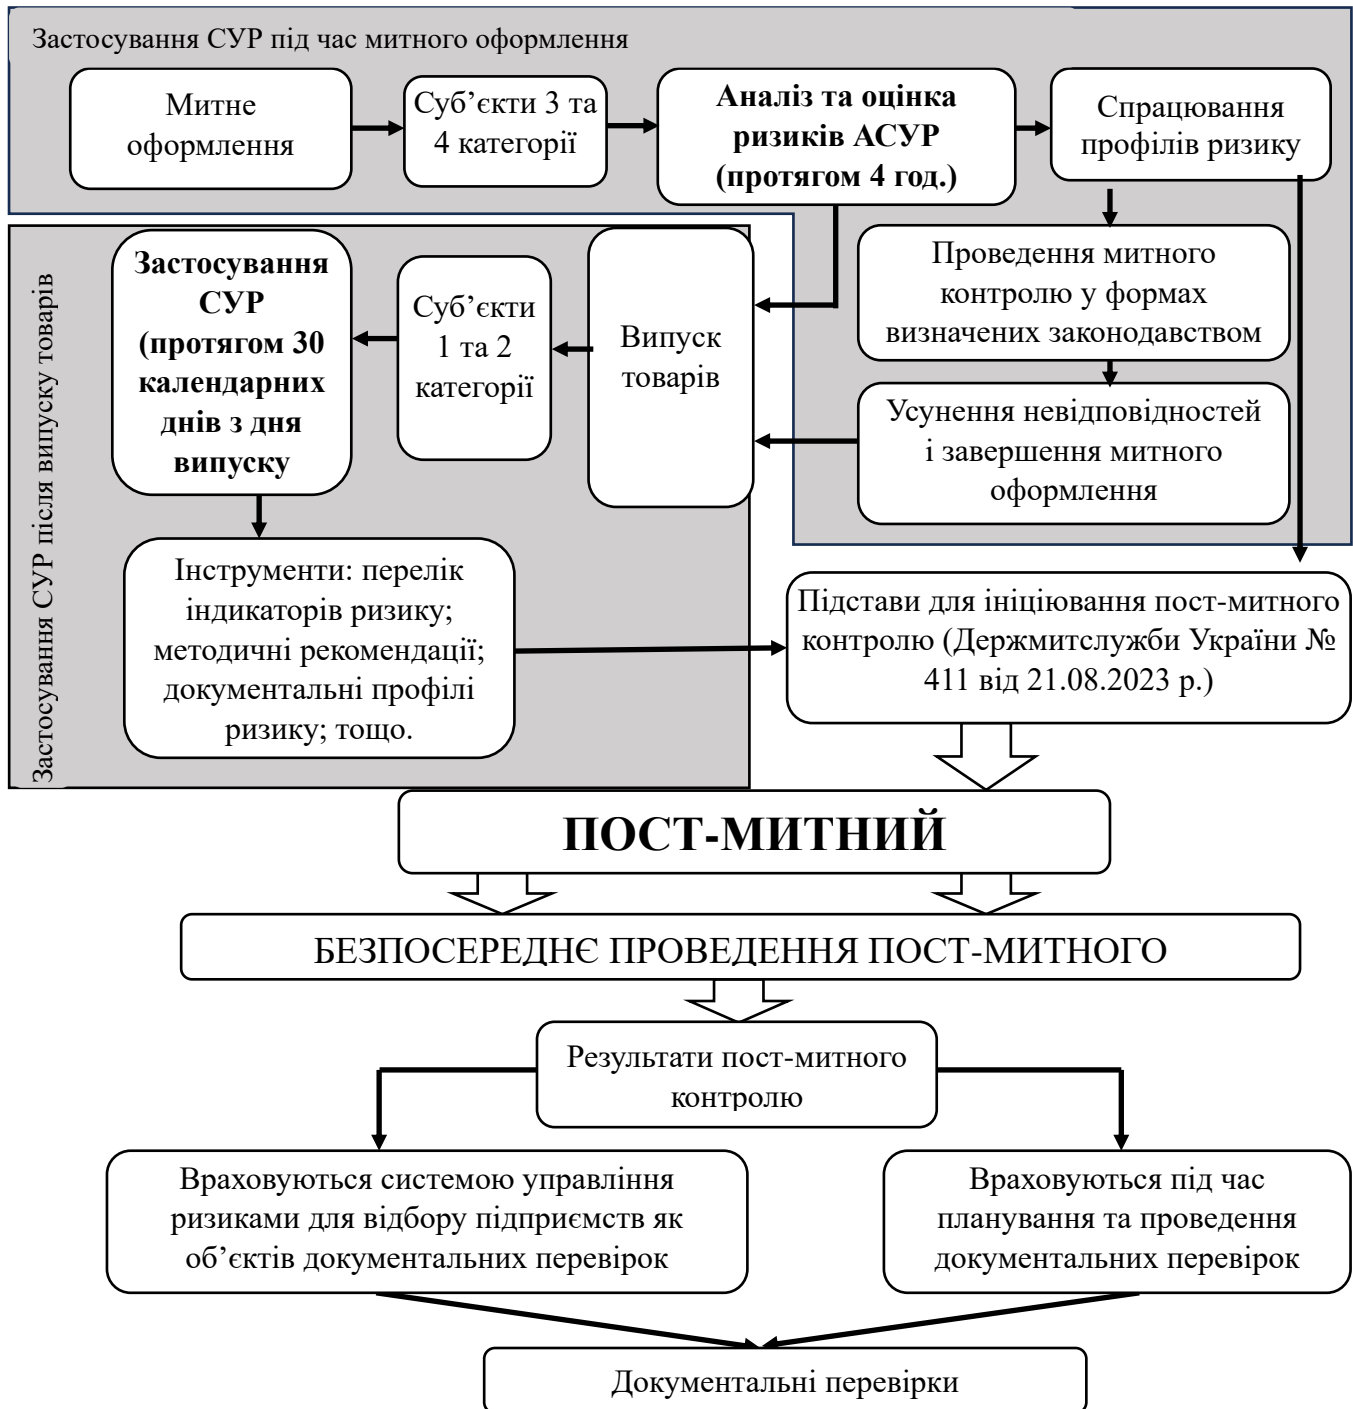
Застосування СУР під час митного оформлення

Митне оформлення

Суб’єкти 3 та 4 категорії

**Аналіз та оцінка ризиків АСУР (протягом 4 год.)**

Спрацювання профілів ризику

Проведення митного контролю у формах визначених законодавством

Усунення невідповідностей і завершення митного оформлення

Застосування СУР після випуску товарів

**Застосування СУР (протягом 30 календарних днів з дня випуску**

Суб’єкти 1 та 2 категорії

Випуск товарів

Інструменти: перелік індикаторів ризику; методичні рекомендації; документальні профілі ризику; тощо.

Підстави для ініціювання пост-митного контролю (Держмитслужби України № 411 від 21.08.2023 р.)

**ПОСТ-МИТНИЙ**

БЕЗПОСЕРЕДНЄ ПРОВЕДЕННЯ ПОСТ-МИТНОГО

Результати пост-митного контролю

Враховуються системою управління ризиками для відбору підприємств як об’єктів документальних перевірок

Враховуються під час планування та проведення документальних перевірок

Документальні перевірки